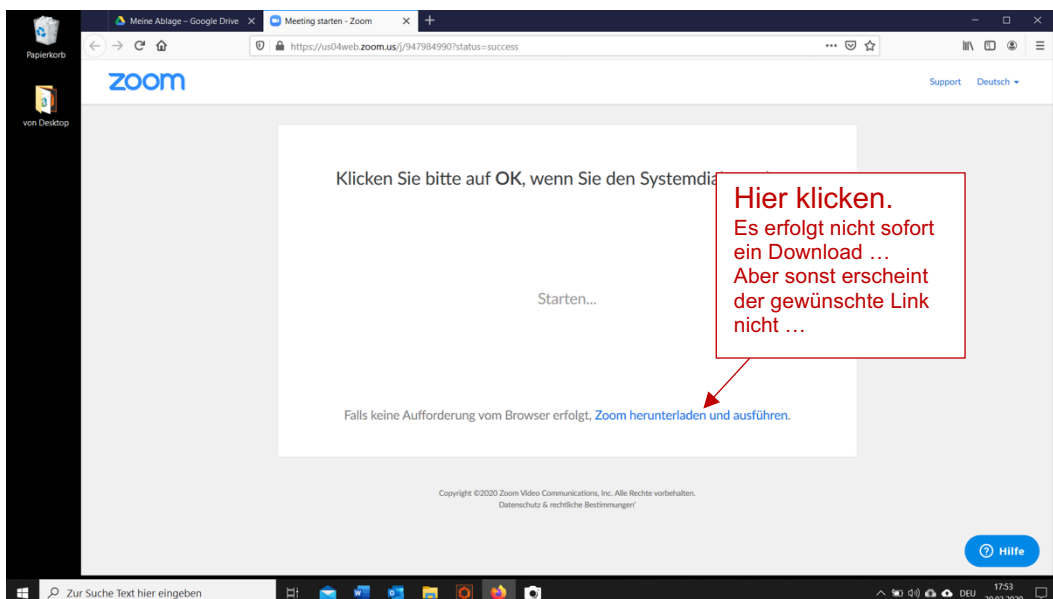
Papierkorb

von Desktop

Meine Ablage – Google Drive

Meeting starten - Zoom

https://us04web.zoom.us/j/947984990?status=success

zoom

Support Deutsch

Klicken Sie bitte auf OK, wenn Sie den Systemdia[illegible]

Hier klicken.
Es erfolgt nicht sofort ein Download …
Aber sonst erscheint der gewünschte Link nicht …

Starten...

Falls keine Aufforderung vom Browser erfolgt, Zoom herunterladen und ausführen.

Copyright ©2020 Zoom Video Communications, Inc. Alle Rechte vorbehalten.
Datenschutz & rechtliche Bestimmungen'

Hilfe

Zur Suche Text hier eingeben

DEU 17:53